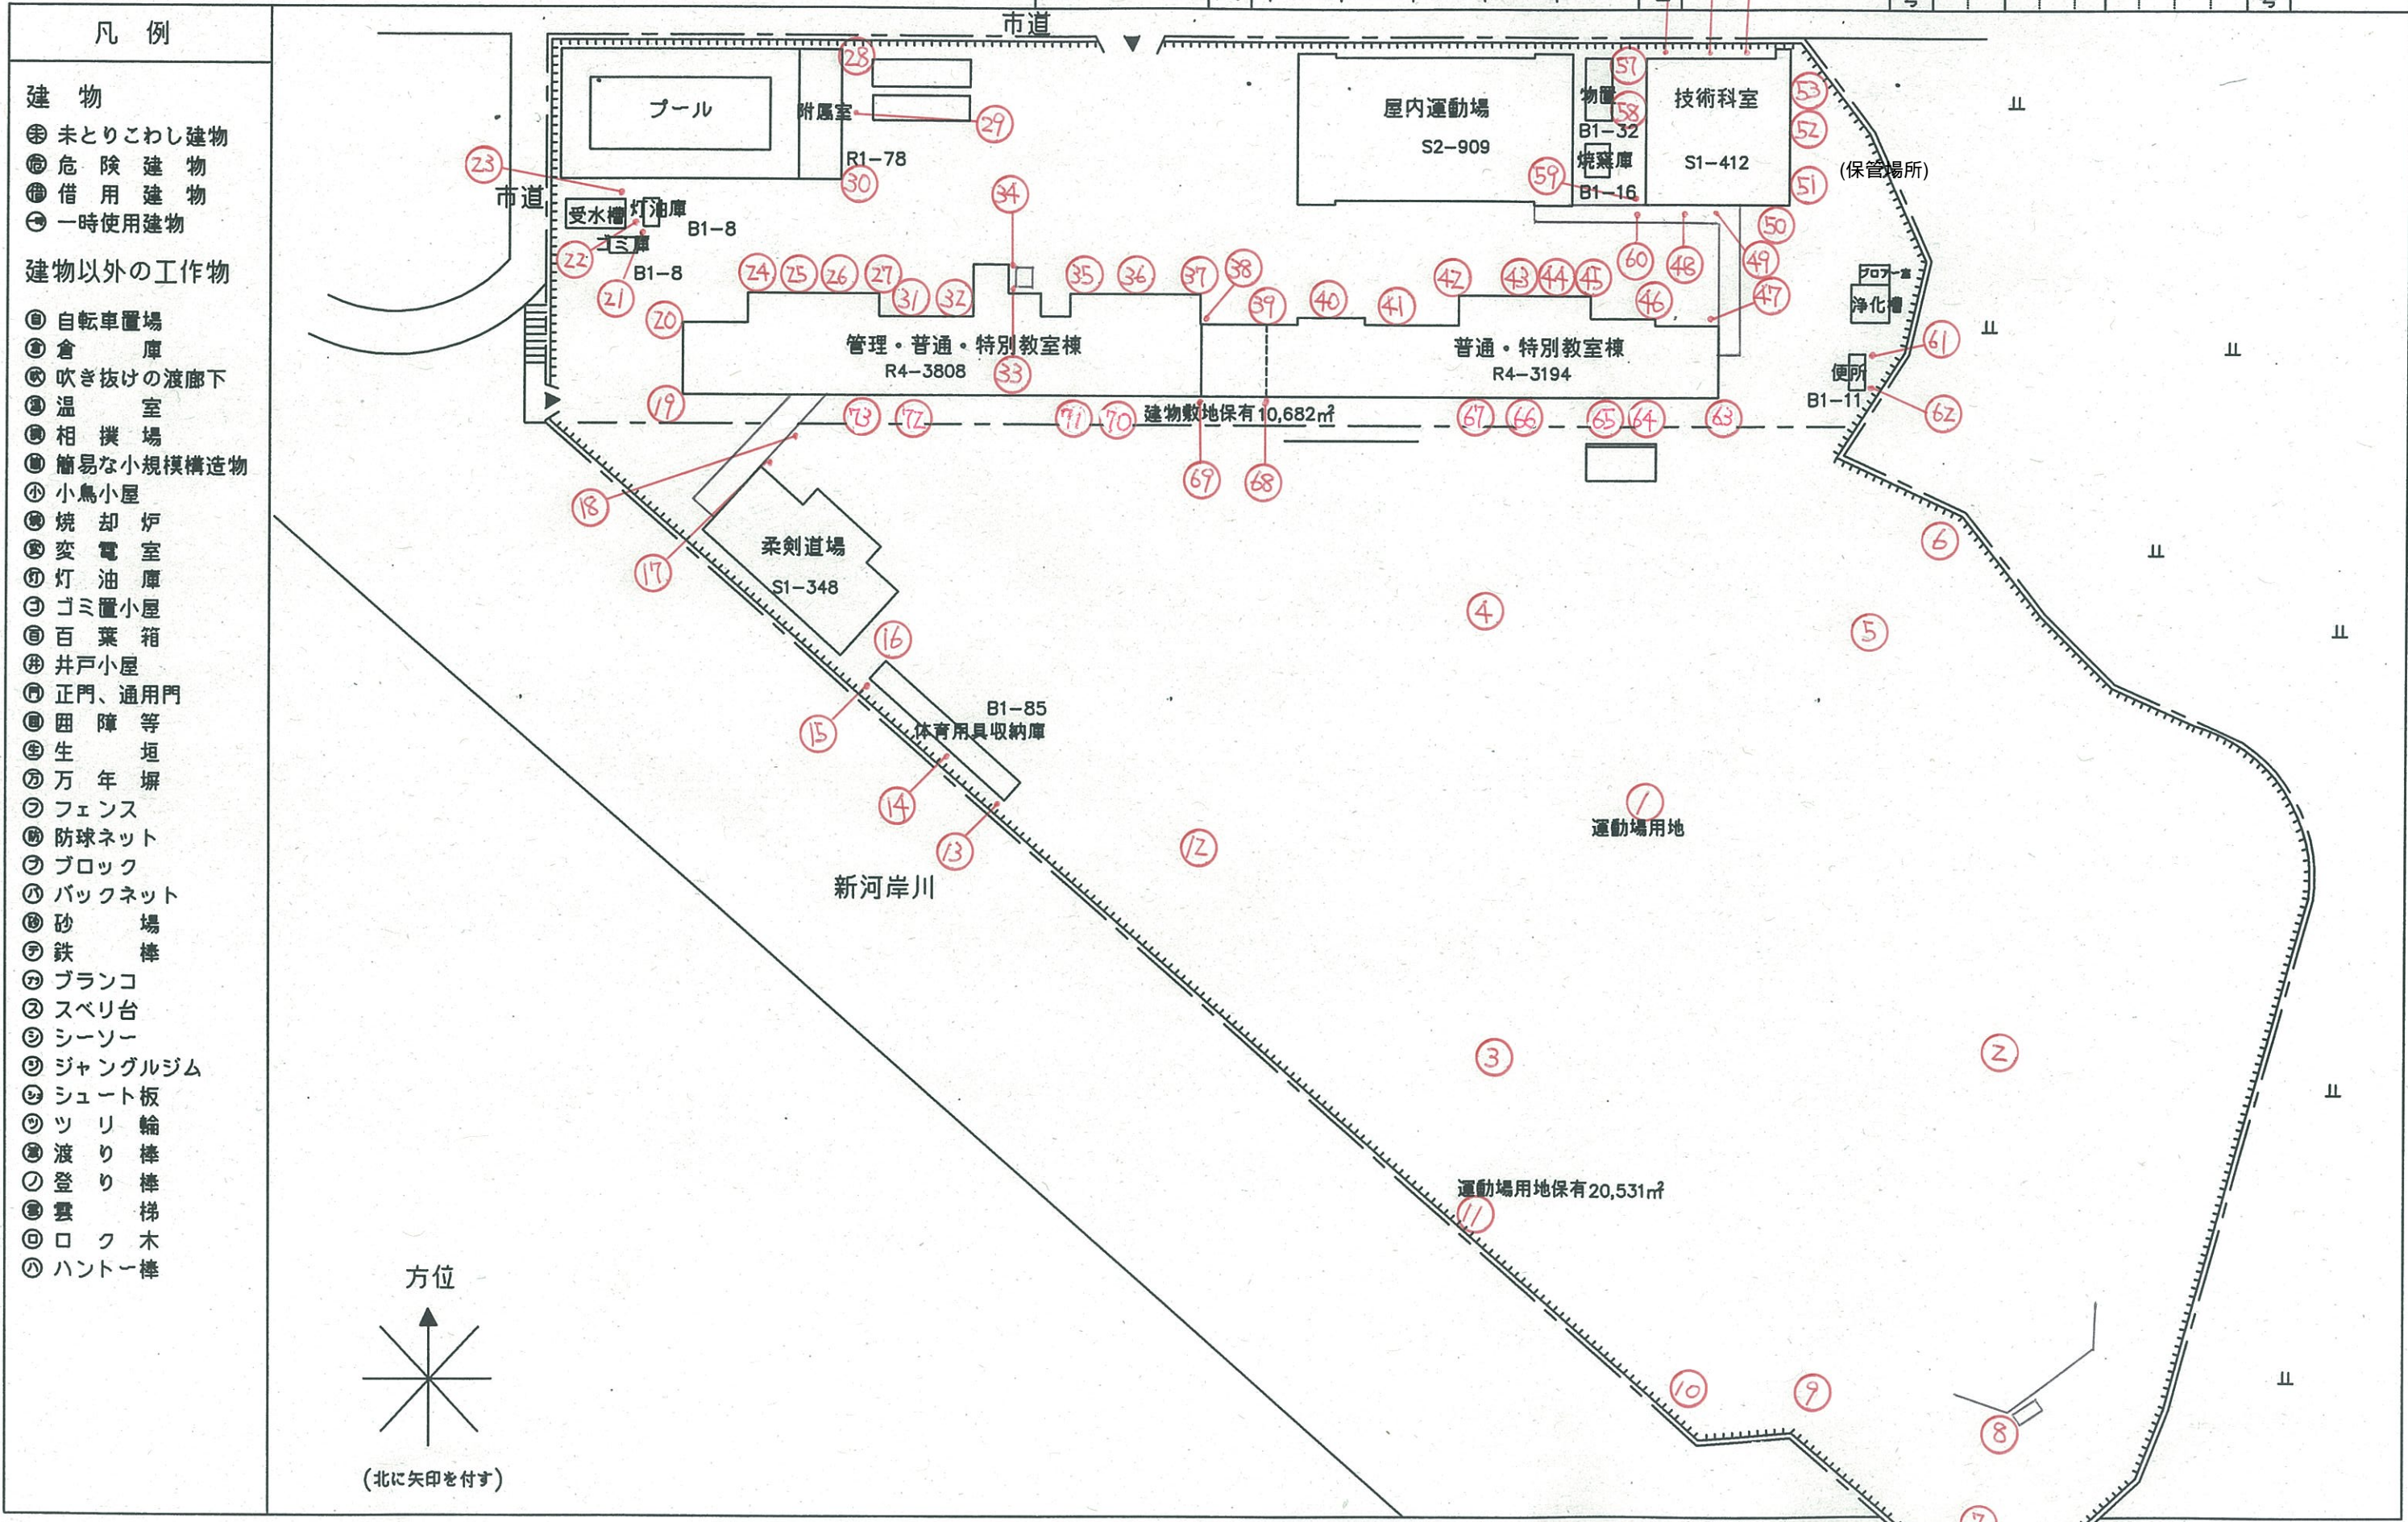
凡　例

建　物
未とりこわし建物
危　険　建　物
借　用　建　物
一時使用建物

建物以外の工作物
自転車置場
倉　　　庫
吹き抜けの渡廊下
温　　　室
相　撲　場
簡易な小規模構造物
小鳥小屋
焼　却　炉
変　電　室
灯　油　庫
ゴミ置小屋
百　葉　箱
井戸小屋
正門、通用門
囲　障　等
生　　　垣
万　年　塀
フェンス
防球ネット
ブロック
バックネット
砂　　　場
鉄　　　棒
ブランコ
スベリ台
シーソー
ジャングルジム
シュート板
ツ　リ　輪
渡　り　棒
登　り　棒
雲　　　梯
ロ　ク　木
ハントー棒

方位
(北に矢印を付す)

市道
市道
プール
附属室
R1−78
受水槽
灯油庫
B1−8
ゴミ庫
B1−8
屋内運動場
S2−909
物置
B1−32
焼窯庫
B1−16
技術科室
S1−412
(保管場所)
管理・普通・特別教室棟
R4−3808
普通・特別教室棟
R4−3194
プロパン室
浄化槽
便所
B1−11
建物敷地保有10,682㎡
柔剣道場
S1−348
B1−85
体育用具収納庫
新河岸川
運動場用地
運動場用地保有20,531㎡

1 2 3 4 5 6 8 9 10 11 12 13 14 15 16 17 18 19 20 21 22 23 24 25 26 27 28 29 30 31 32 33 34 35 36 37 38 39 40 41 42 43 44 45 46 47 48 49 50 51 52 53 57 58 59 60 61 62 63 64 65 66 67 68 69 70 71 72 73